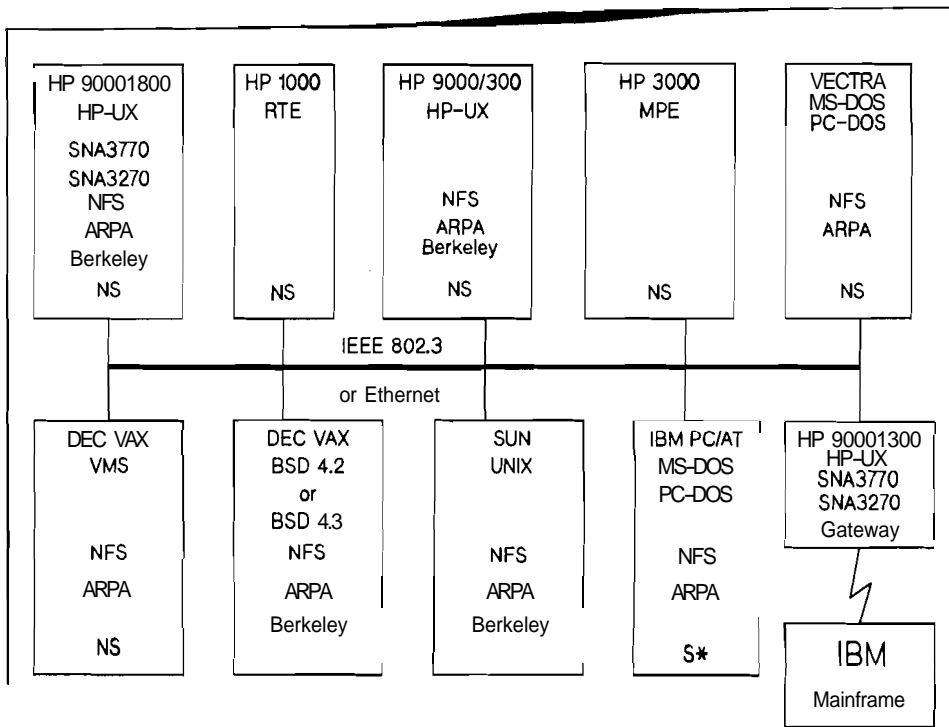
HP 90001800
HP-UX
SNA3770
SNA3270
NFS
ARPA
Berkeley
NS

HP 1000
RTE
NS

HP 9000/300
HP-UX
NFS
ARPA
Berkeley
NS

HP 3000
MPE
NS

VECTRA
MS-DOS
PC-DOS
NFS
ARPA
NS

IEEE 802.3
or Ethernet

DEC VAX
VMS
NFS
ARPA
NS

DEC VAX
BSD 4.2
or
BSD 4.3
NFS
ARPA
Berkeley

SUN
UNIX
NFS
ARPA
Berkeley

IBM PC/AT
MS-DOS
PC-DOS
NFS
ARPA
S*

HP 90001300
HP-UX
SNA3770
SNA3270
Gateway

IBM
Mainframe